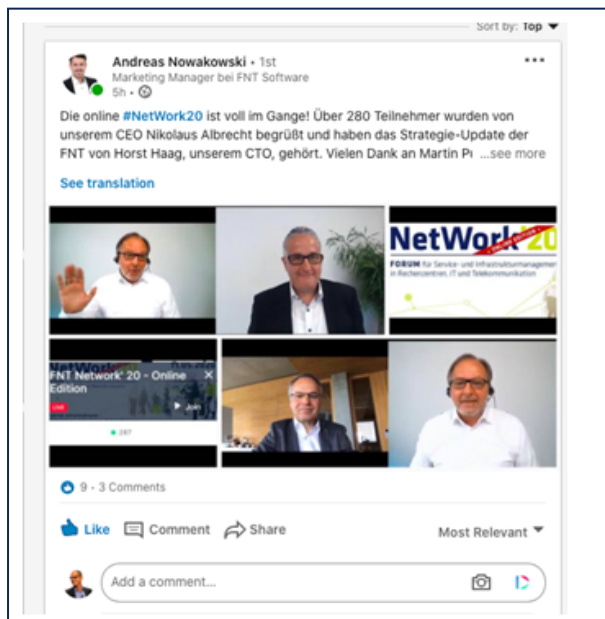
Sort by: Top

Andreas Nowakowski • 1st
Marketing Manager bei FNT Software
5h •

Die online #NetWork20 ist voll im Gange! Über 280 Teilnehmer wurden von unserem CEO Nikolaus Albrecht begrüßt und haben das Strategie-Update der FNT von Horst Haag, unserem CTO, gehört. Vielen Dank an Martin P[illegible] ...see more

See translation

NetWork 20
FORUM für Service- und Infrastrukturmanagement in Rechenzentren, IT und Telekommunikation

FNT Network' 20 – Online Edition
LIVE
Join
287

9 • 3 Comments

Like Comment Share Most Relevant

Add a comment...